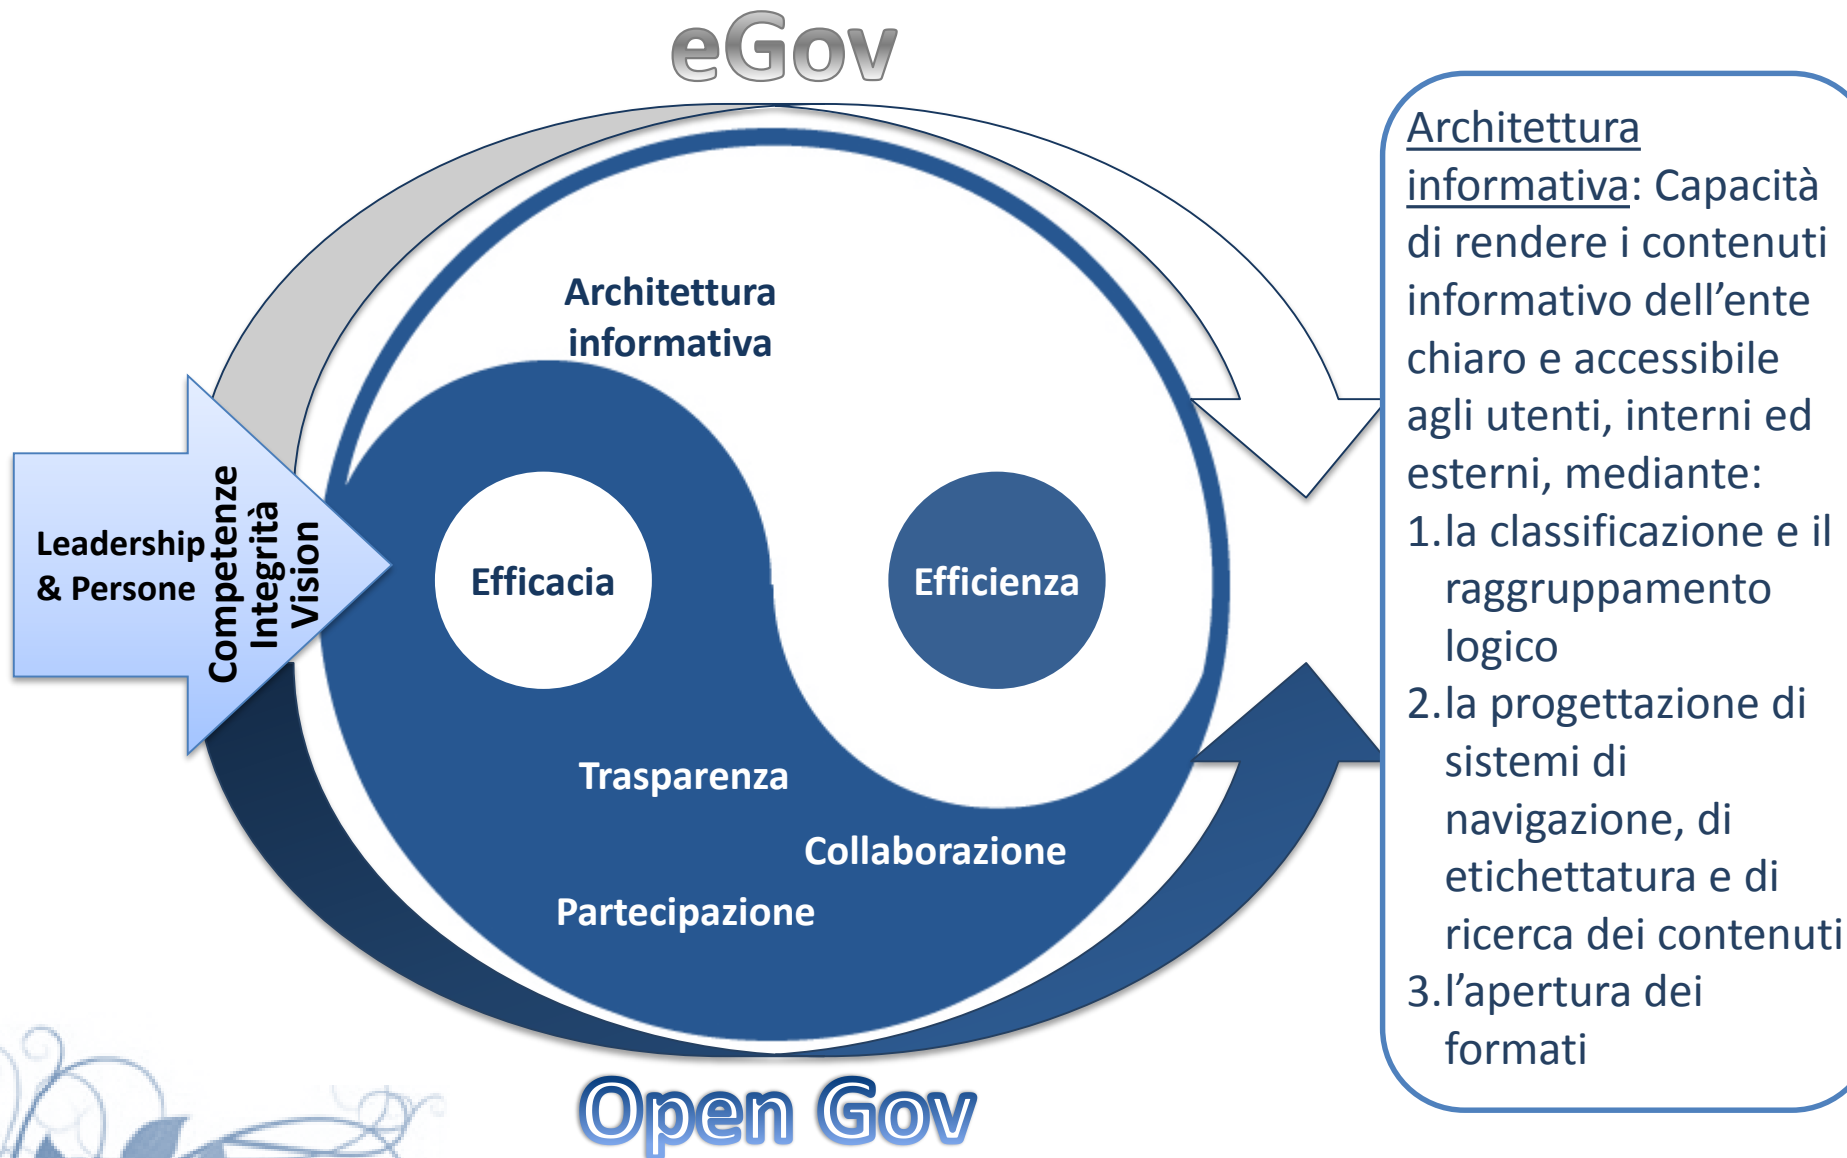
eGov

Leadership & Persone

Competenze
Integrità
Vision

Architettura informativa

Efficacia

Efficienza

Trasparenza

Collaborazione

Partecipazione

Open Gov

Architettura informativa: Capacità di rendere i contenuti informativo dell'ente chiaro e accessibile agli utenti, interni ed esterni, mediante:
1. la classificazione e il raggruppamento logico
2. la progettazione di sistemi di navigazione, di etichettatura e di ricerca dei contenuti
3. l'apertura dei formati